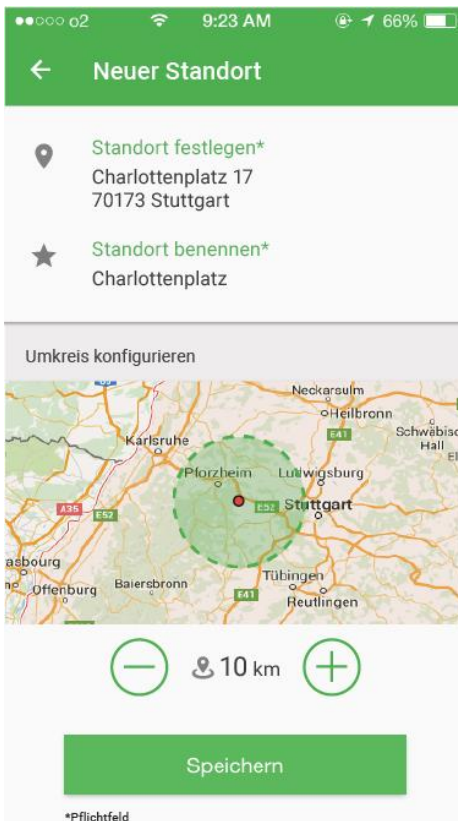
●●○○○ o2 9:23 AM 66%

← Neuer Standort

Standort festlegen*
Charlottenplatz 17
70173 Stuttgart

Standort benennen*
Charlottenplatz

Umkreis konfigurieren

Neckarsulm
Heilbronn
Schwäbisch Hall
Karlsruhe
E41
Pforzheim
Ludwigsburg
A35
E52
E52
Stuttgart
asbourg
Offenburg
Baiersbronn
Tübingen
E41
Reutlingen

10 km

Speichern

*Pflichtfeld